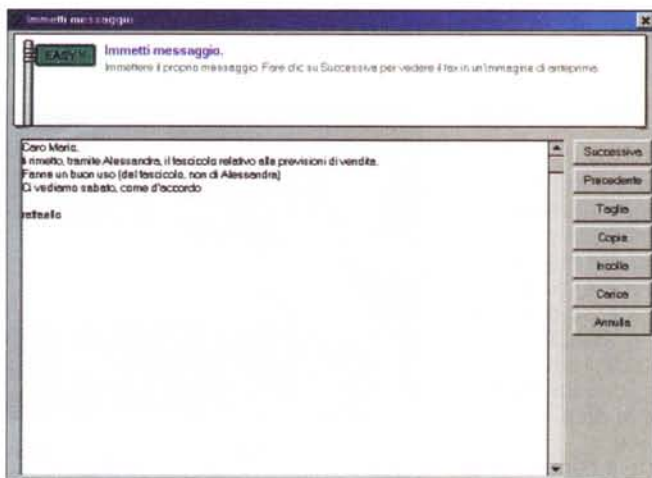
Immetti messaggio

EASY

Immetti messaggio.

Immettere il proprio messaggio. Fare clic su Successiva per vedere il fax in un'immagine di anteprima.

Caro Mario,
ti rimetto, tramite Alessandra, il fascicolo relativo alle previsioni di vendita.
Fanne un buon uso (del fascicolo, non di Alessandra)
Ci vediamo sabato, come d'accordo

raffaello

Successiva

Precedente

Taglia

Copia

Incolla

Carica

Annulla